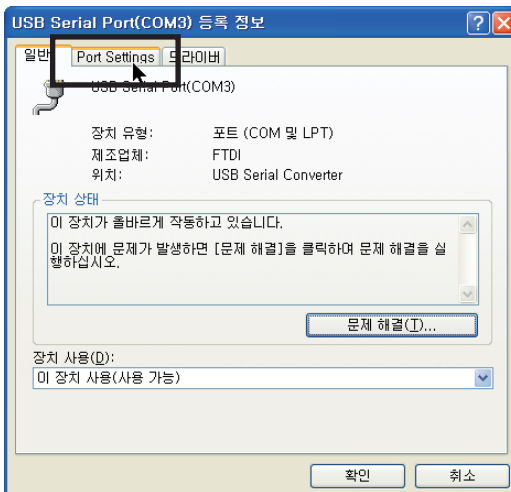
USB Serial Port(COM3) 등록 정보

일반

Port Settings

드라이버

USB Serial Port(COM3)

장치 유형: 포트 (COM 및 LPT)

제조업체: FTDI

위치: USB Serial Converter

장치 상태

이 장치가 올바르게 작동하고 있습니다.

이 장치에 문제가 발생하면 [문제 해결]을 클릭하여 문제 해결을 실행하십시오.

문제 해결(T)...

장치 사용(D):

이 장치 사용(사용 가능)

확인

취소